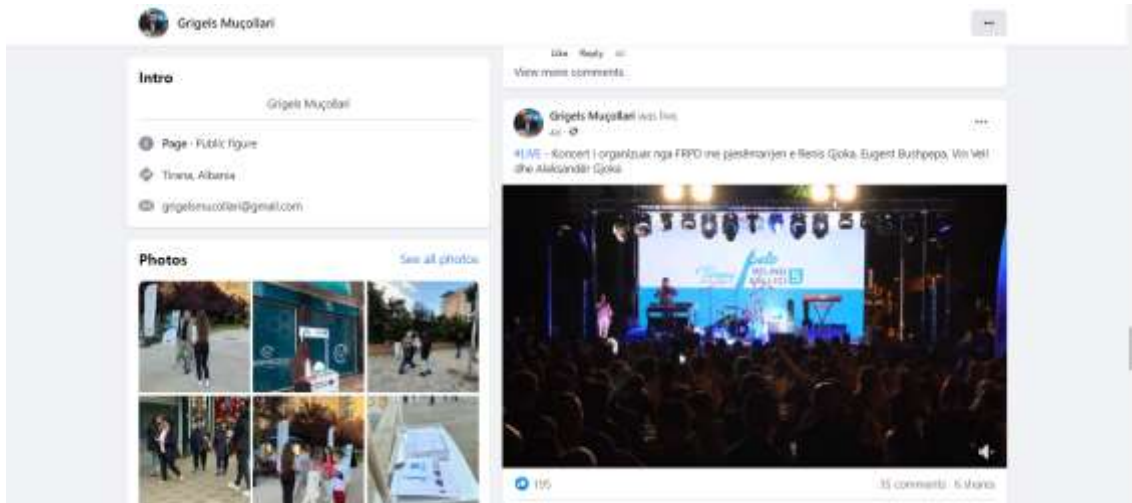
Grigels Muçollari

...

Like Reply 4d

View more comments

Intro

Grigels Muçollari

Page · Public figure

Tirana, Albania

grigelsmucollari@gmail.com

Photos

See all photos

Grigels Muçollari was live.

4d ·

#LIVE - Koncert i organizuar nga FRPD me pjesëmarrjen e Besis Gjoka, Eugent Bushpepa, Vin Veli dhe Aleksandër Gjoka

Tirana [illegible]

195

35 comments 6 shares